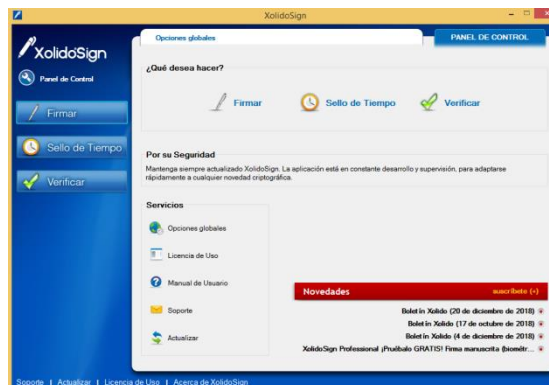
XolidoSign

XolidoSign

Panel de Control

Firmar

Sello de Tiempo

Verificar

Opciones globales

PANEL DE CONTROL

¿Qué desea hacer?

Firmar

Sello de Tiempo

Verificar

Por su Seguridad

Mantenga siempre actualizado XolidoSign. La aplicación está en constante desarrollo y supervisión, para adaptarse rápidamente a cualquier novedad criptográfica.

Servicios

Opciones globales

Licencia de Uso

Manual de Usuario

Soporte

Actualizar

Novedades

suscríbete (+)

Boletín Xolido (20 de diciembre de 2018)

Boletín Xolido (17 de octubre de 2018)

Boletín Xolido (4 de diciembre de 2018)

XolidoSign Professional ¡Pruébalo GRATIS! Firma manuscrita (biométr...

Soporte | Actualizar | Licencia de Uso | Acerca de XolidoSign